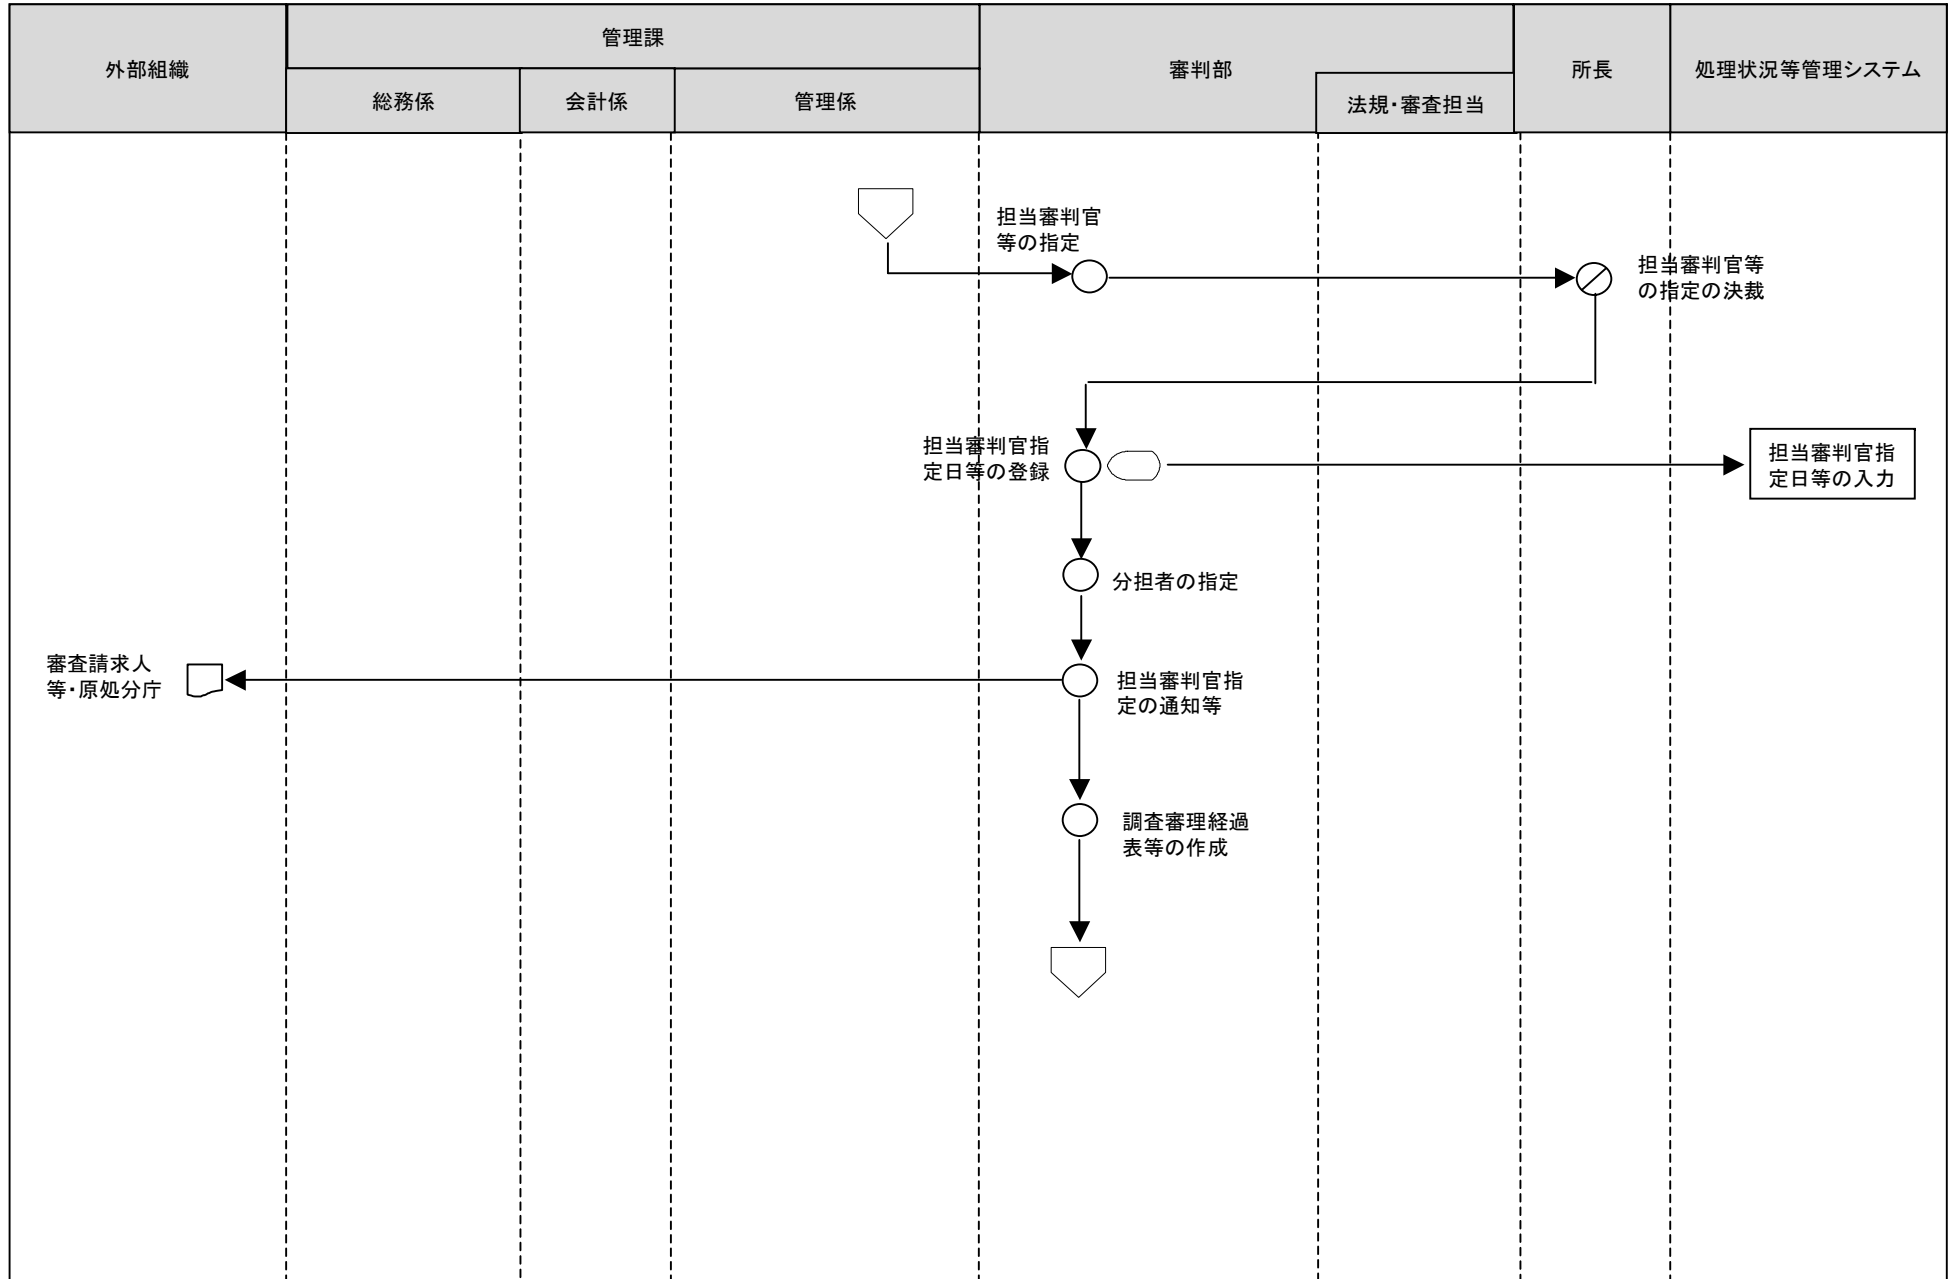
| 外部組織 | 管理課 | | | 審判部 | | 所長 | 処理状況等管理システム |
|---|---|---|---|---|---|---|---|
| | 総務係 | 会計係 | 管理係 | | 法規・審査担当 | | |

担当審判官等の指定

担当審判官等の指定の決裁

担当審判官指定日等の登録

担当審判官指定日等の入力

分担者の指定

審査請求人等・原処分庁

担当審判官指定の通知等

調査審理経過表等の作成